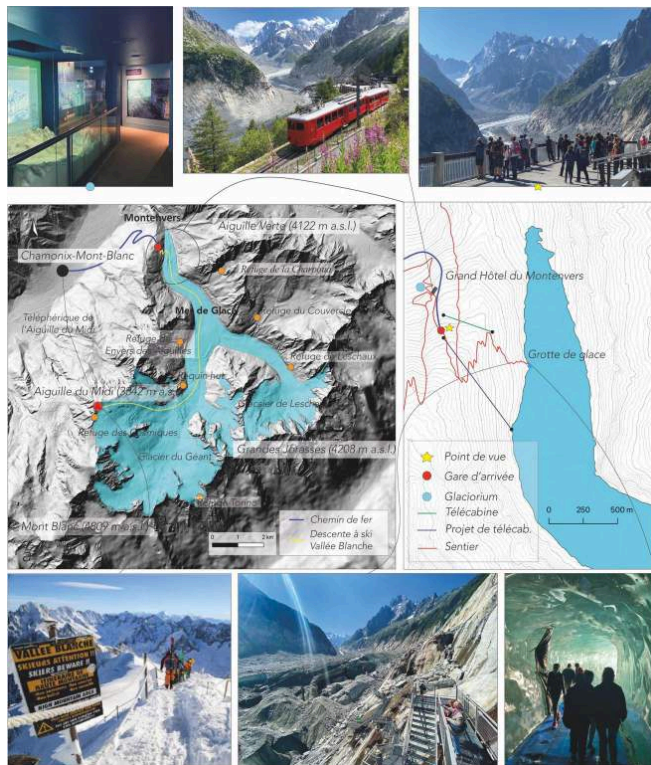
Montenvers

Aiguille Verte (4122 m a.s.l.)

Chamonix-Mont-Blanc

Refuge de la Charpoua

Téléphérique de l'Aiguille du Midi

Mer de Glace

Refuge du Couvercle

Refuge Envers des Aiguilles

Requin hut

Refuge de Leschaux

Aiguille du Midi (3842 m a.s.l.)

Glacier de Leschaux

Refuge des Cosmiques

Glacier du Geant

Grandes Jorasses (4208 m a.s.l.)

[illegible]

Mont Blanc (4809 m a.s.l.)

0 1 2 km

Chemin de fer

Descente à ski Vallée Blanche

Grand Hôtel du Montenvers

Grotte de glace

Point de vue

Gare d'arrivée

Glaciorium

Télécabine

Projet de télécab.

Sentier

0 250 500 m

VALLEE BLANCHE
SKIEURS ATTENTION
SKIERS BEWARE
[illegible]